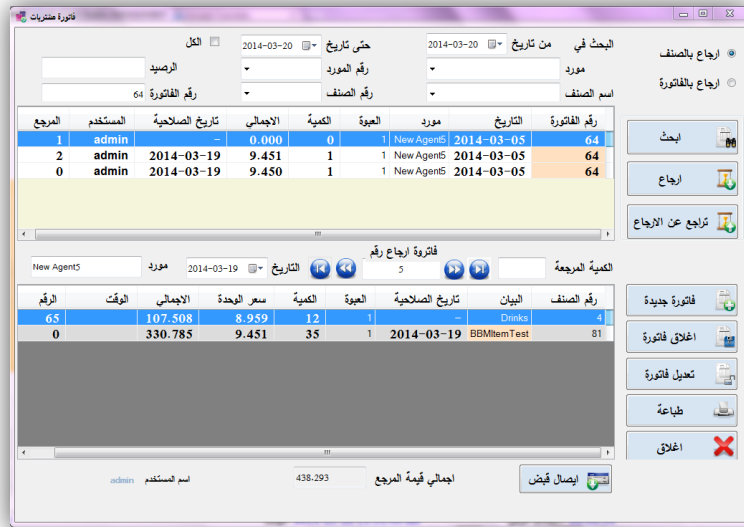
فاتورة مشتريات

البحث في
من تاريخ 2014-03-20
حتى تاريخ 2014-03-20
الكل
مورد
رقم المورد
الرصيد
اسم الصنف
رقم الصنف
رقم الفاتورة 64

ارجاع بالصنف
ارجاع بالفاتورة

| رقم الفاتورة | التاريخ | مورد | العبوة | الكمية | الاجمالي | تاريخ الصلاحية | المستخدم | المرجع |
|---|---|---|---|---|---|---|---|---|
| 64 | 2014-03-05 | New Agent5 | 1 | 0 | 0.000 | – | admin | 1 |
| 64 | 2014-03-05 | New Agent5 | 1 | 1 | 9.451 | 2014-03-19 | admin | 2 |
| 64 | 2014-03-05 | New Agent5 | 1 | 1 | 9.450 | 2014-03-19 | admin | 0 |

ابحث
ارجاع
تراجع عن الارجاع

الكمية المرجعة
فاتورة ارجاع رقم
5
التاريخ 2014-03-19
مورد New Agent5

| رقم الصنف | البيان | تاريخ الصلاحية | العبوة | الكمية | سعر الوحدة | الاجمالي | الوقت | الرقم |
|---|---|---|---|---|---|---|---|---|
| 4 | Drinks | – | 1 | 12 | 8.959 | 107.508 | | 65 |
| 81 | BBMItemTest | 2014-03-19 | 1 | 35 | 9.451 | 330.785 | | 0 |

فاتورة جديدة
اغلاق فاتورة
تعديل فاتورة
طباعة
اغلاق

ايصال قبض
اجمالي قيمة المرجع 438.293
اسم المستخدم admin